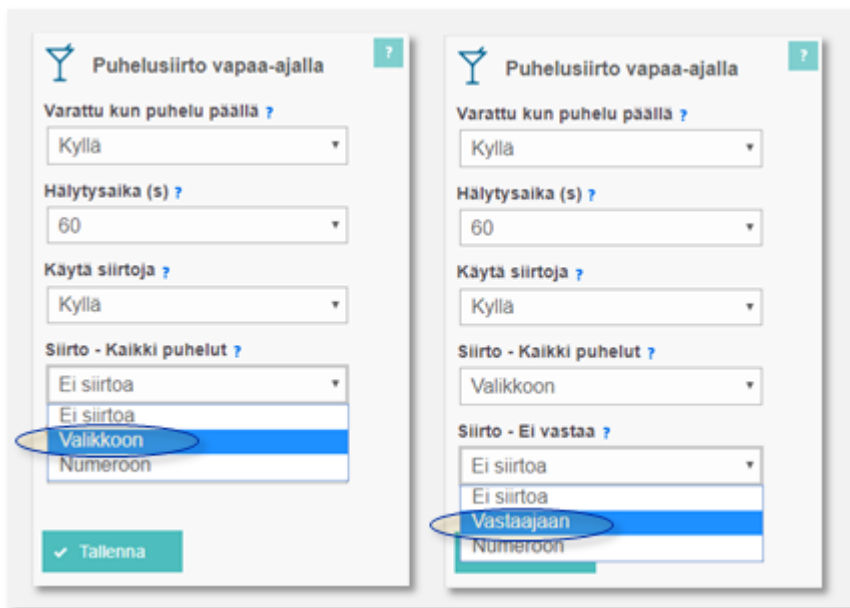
Puhelusiirto vapaa-ajalla

?

Varattu kun puhelu päällä ?

Kyllä

Hälytysaika (s) ?

60

Käytä siirtoja ?

Kyllä

Siirto - Kaikki puhelut ?

Ei siirtoa

Ei siirtoa

Valikkoon

Numeroon

Tallenna

Puhelusiirto vapaa-ajalla

?

Varattu kun puhelu päällä ?

Kyllä

Hälytysaika (s) ?

60

Käytä siirtoja ?

Kyllä

Siirto - Kaikki puhelut ?

Valikkoon

Siirto - Ei vastaa ?

Ei siirtoa

Ei siirtoa

Vastaajaan

Numeroon